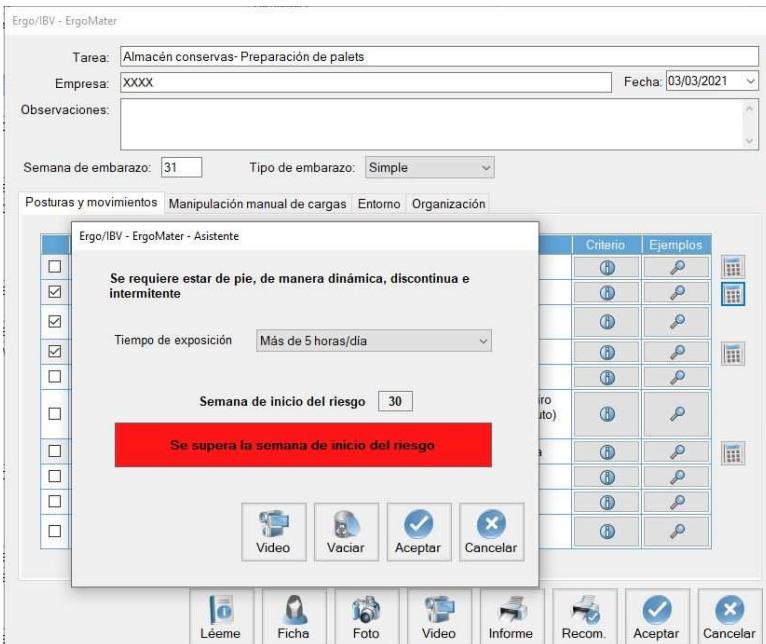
Ergo/IBV - ErgoMater

Tarea: Almacén conservas- Preparación de palets

Empresa: XXXX

Fecha: 03/03/2021

Observaciones:

Semana de embarazo: 31

Tipo de embarazo: Simple

Posturas y movimientos

Manipulación manual de cargas

Entorno

Organización

Criterio

Ejemplos

Ergo/IBV - ErgoMater - Asistente

Se requiere estar de pie, de manera dinámica, discontinua e intermitente

Tiempo de exposición

Más de 5 horas/día

Semana de inicio del riesgo

30

Se supera la semana de inicio del riesgo

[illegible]ro

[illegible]uto)

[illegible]a

Video

Vaciar

Aceptar

Cancelar

Léeme

Ficha

Foto

Video

Informe

Recom.

Aceptar

Cancelar